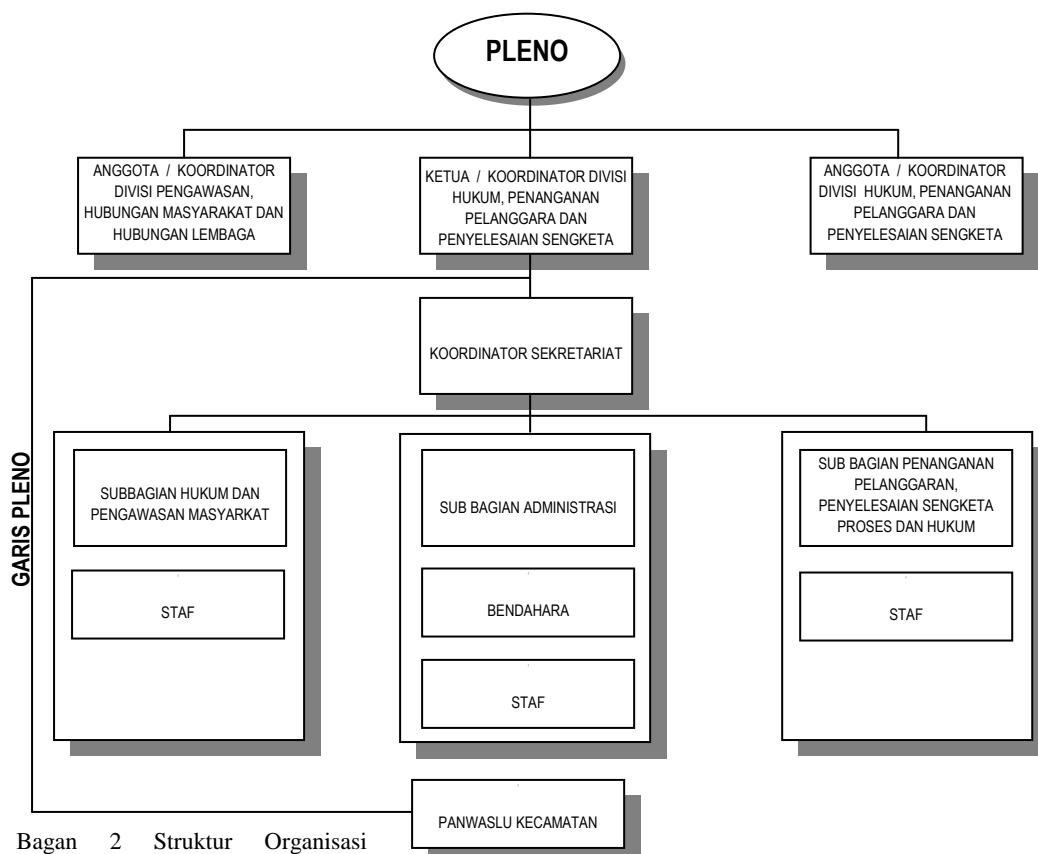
PLENO

ANGGOTA / KOORDINATOR DIVISI PENGAWASAN, HUBUNGAN MASYARAKAT DAN HUBUNGAN LEMBAGA

KETUA / KOORDINATOR DIVISI HUKUM, PENANGANAN PELANGGARA DAN PENYELESAIAN SENGKETA

ANGGOTA / KOORDINATOR DIVISI HUKUM, PENANGANAN PELANGGARA DAN PENYELESAIAN SENGKETA

KOORDINATOR SEKRETARIAT

GARIS PLENO

SUBBAGIAN HUKUM DAN PENGAWASAN MASYARKAT

STAF

SUB BAGIAN ADMINISTRASI

BENDAHARA

STAF

SUB BAGIAN PENANGANAN PELANGGARAN, PENYELESAIAN SENGKETA PROSES DAN HUKUM

STAF

PANWASLU KECAMATAN

Bagan 2 Struktur Organisasi